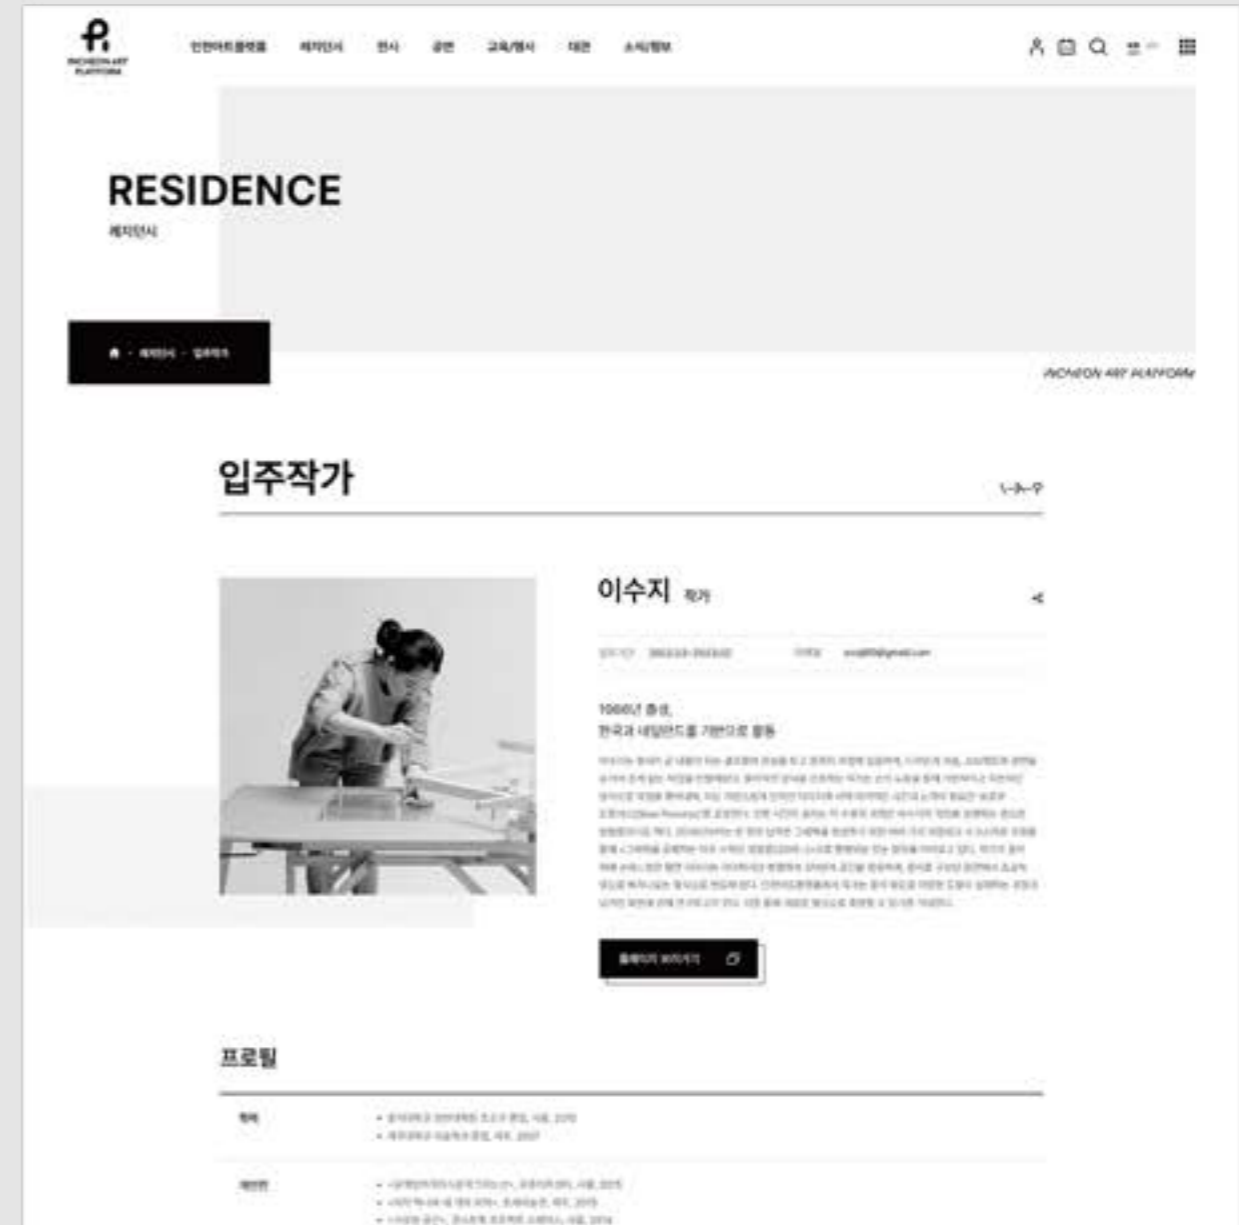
INCHEON ART PLATFORM

인천아트플랫폼 레지던시 전시 공연 교육/행사 대관 소식/참여

RESIDENCE

레지던시

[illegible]

INCHEON ART PLATFORM

입주작가

1-A-9

이수지 작가

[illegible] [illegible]

1988년 출생,
한국과 네덜란드를 기반으로 활동

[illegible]

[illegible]

프로필

학력
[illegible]

개인전
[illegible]